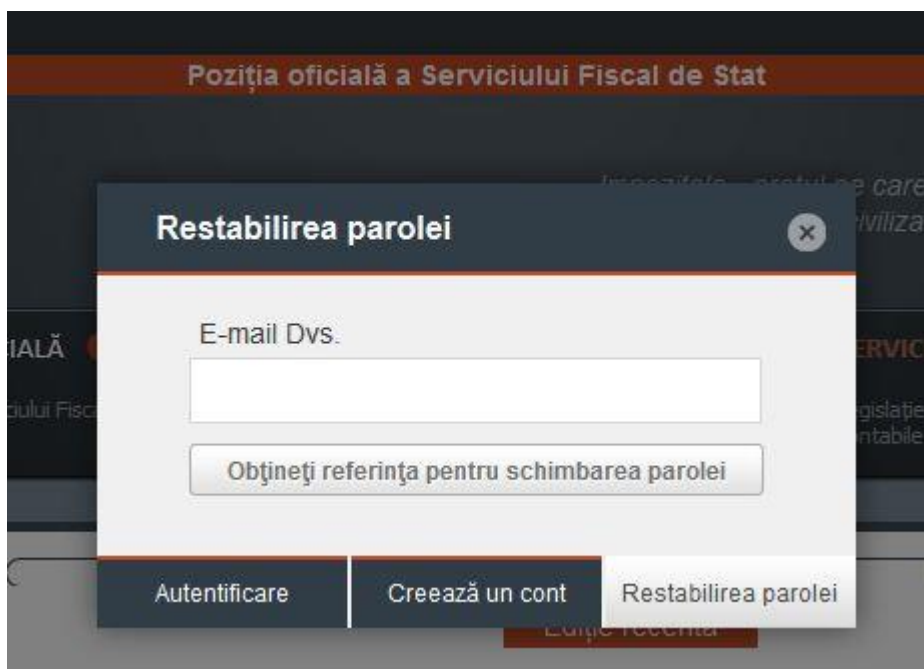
Poziția oficială a Serviciului Fiscal de Stat

Impozitele – prețul pe care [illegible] civiliza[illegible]

Restabilirea parolei

IALĂ

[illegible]ului Fisc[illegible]

ERVIC

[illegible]gislație
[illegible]ntabile

E-mail Dvs.

Obţineţi referinţa pentru schimbarea parolei

Autentificare

Creează un cont

Restabilirea parolei

Ediție recentă